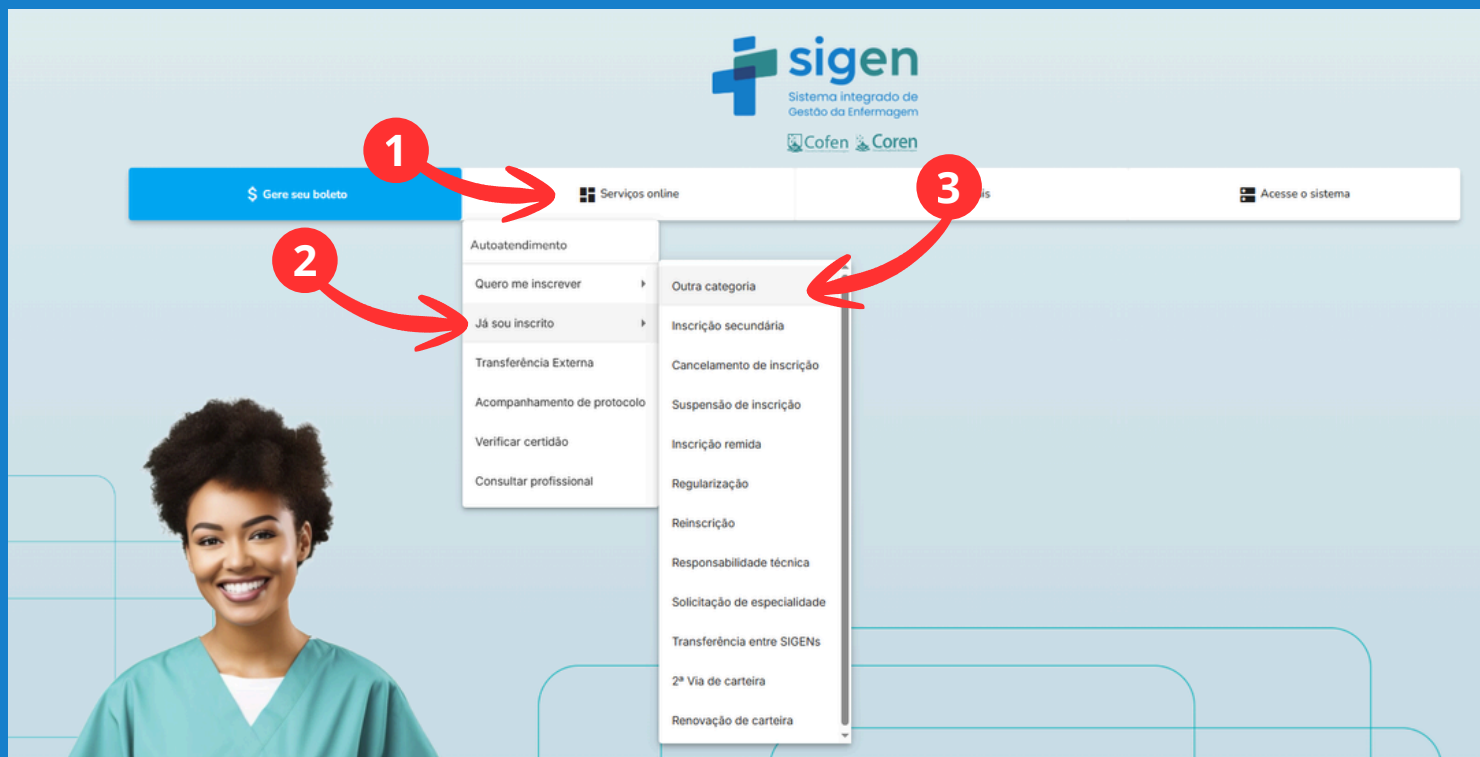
sigen
Sistema integrado de Gestão da Enfermagem
Cofen Coren

1
$ Gere seu boleto
Serviços online
3
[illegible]is
Acesse o sistema

Autoatendimento
2
Quero me inscrever
Já sou inscrito
Transferência Externa
Acompanhamento de protocolo
Verificar certidão
Consultar profissional

Outra categoria
Inscrição secundária
Cancelamento de inscrição
Suspensão de inscrição
Inscrição remida
Regularização
Reinscrição
Responsabilidade técnica
Solicitação de especialidade
Transferência entre SIGENs
2ª Via de carteira
Renovação de carteira